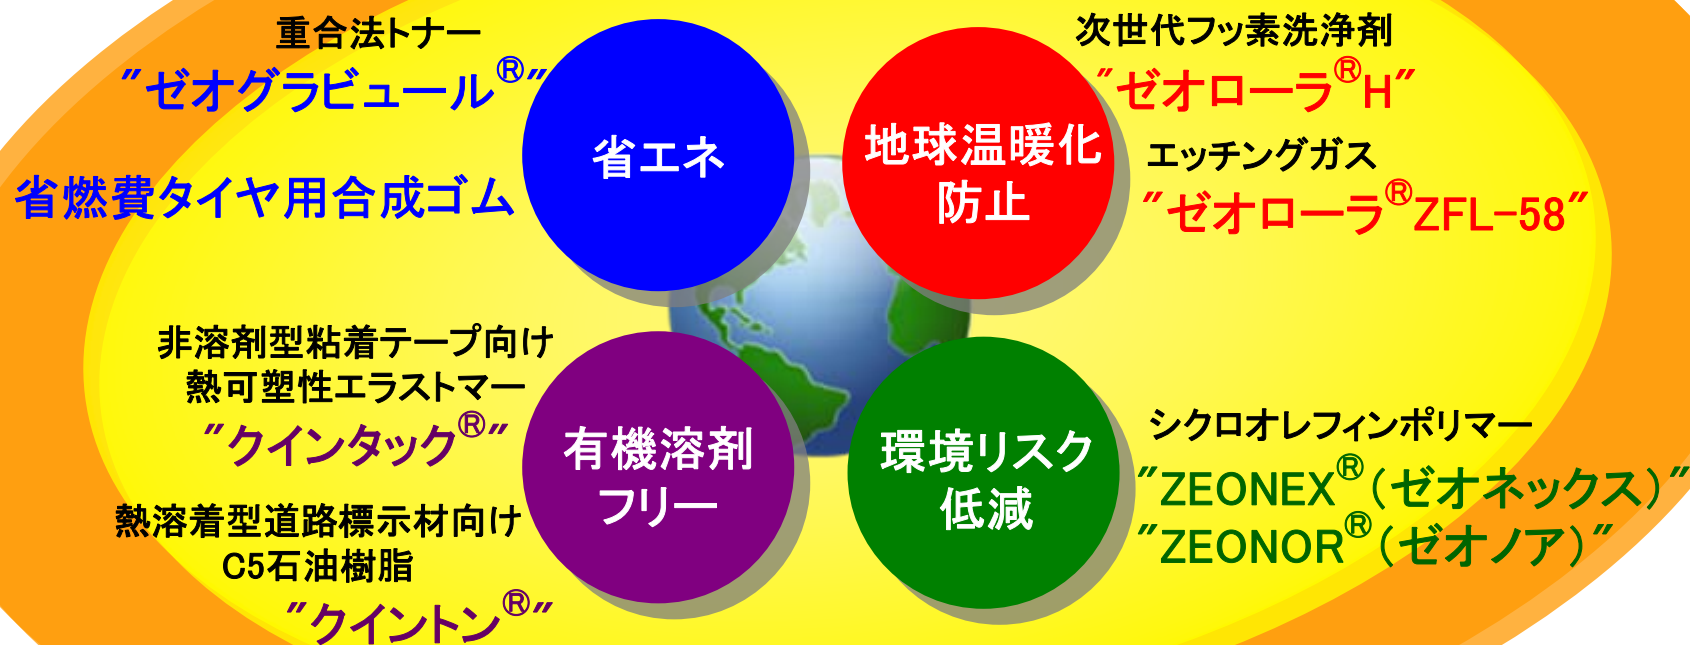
重合法トナー
″ゼオグラビュール®″

省燃費タイヤ用合成ゴム

省エネ

地球温暖化防止

次世代フッ素洗浄剤
″ゼオローラ®H″

エッチングガス
″ゼオローラ®ZFL-58″

非溶剤型粘着テープ向け
熱可塑性エラストマー
″クインタック®″

熱溶着型道路標示材向け
C5石油樹脂
″クイントン®″

有機溶剤フリー

環境リスク低減

シクロオレフィンポリマー
″ZEONEX®（ゼオネックス）″
″ZEONOR®（ゼオノア）″